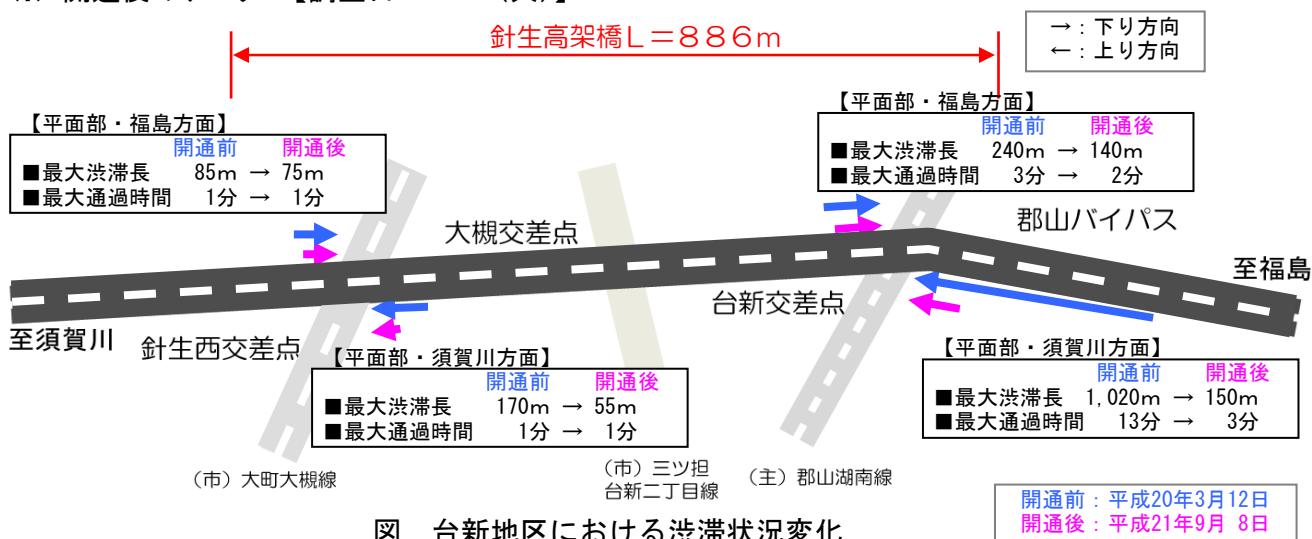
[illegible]

針生高架橋L=886m

→：下り方向
←：上り方向

【平面部・福島方面】
開通前　開通後
■最大渋滞長　85m → 75m
■最大通過時間　1分 → 1分

【平面部・福島方面】
開通前　開通後
■最大渋滞長　240m → 140m
■最大通過時間　3分 → 2分

大槻交差点

郡山バイパス

至福島

台新交差点

至須賀川

針生西交差点

【平面部・須賀川方面】
開通前　開通後
■最大渋滞長　170m → 55m
■最大通過時間　1分 → 1分

【平面部・須賀川方面】
開通前　開通後
■最大渋滞長　1,020m → 150m
■最大通過時間　13分 → 3分

（市）大町大槻線

（市）三ツ担
台新二丁目線

（主）郡山湖南線

図　台新地区における渋滞状況変化

開通前：平成20年3月12日
開通後：平成21年9月 8日